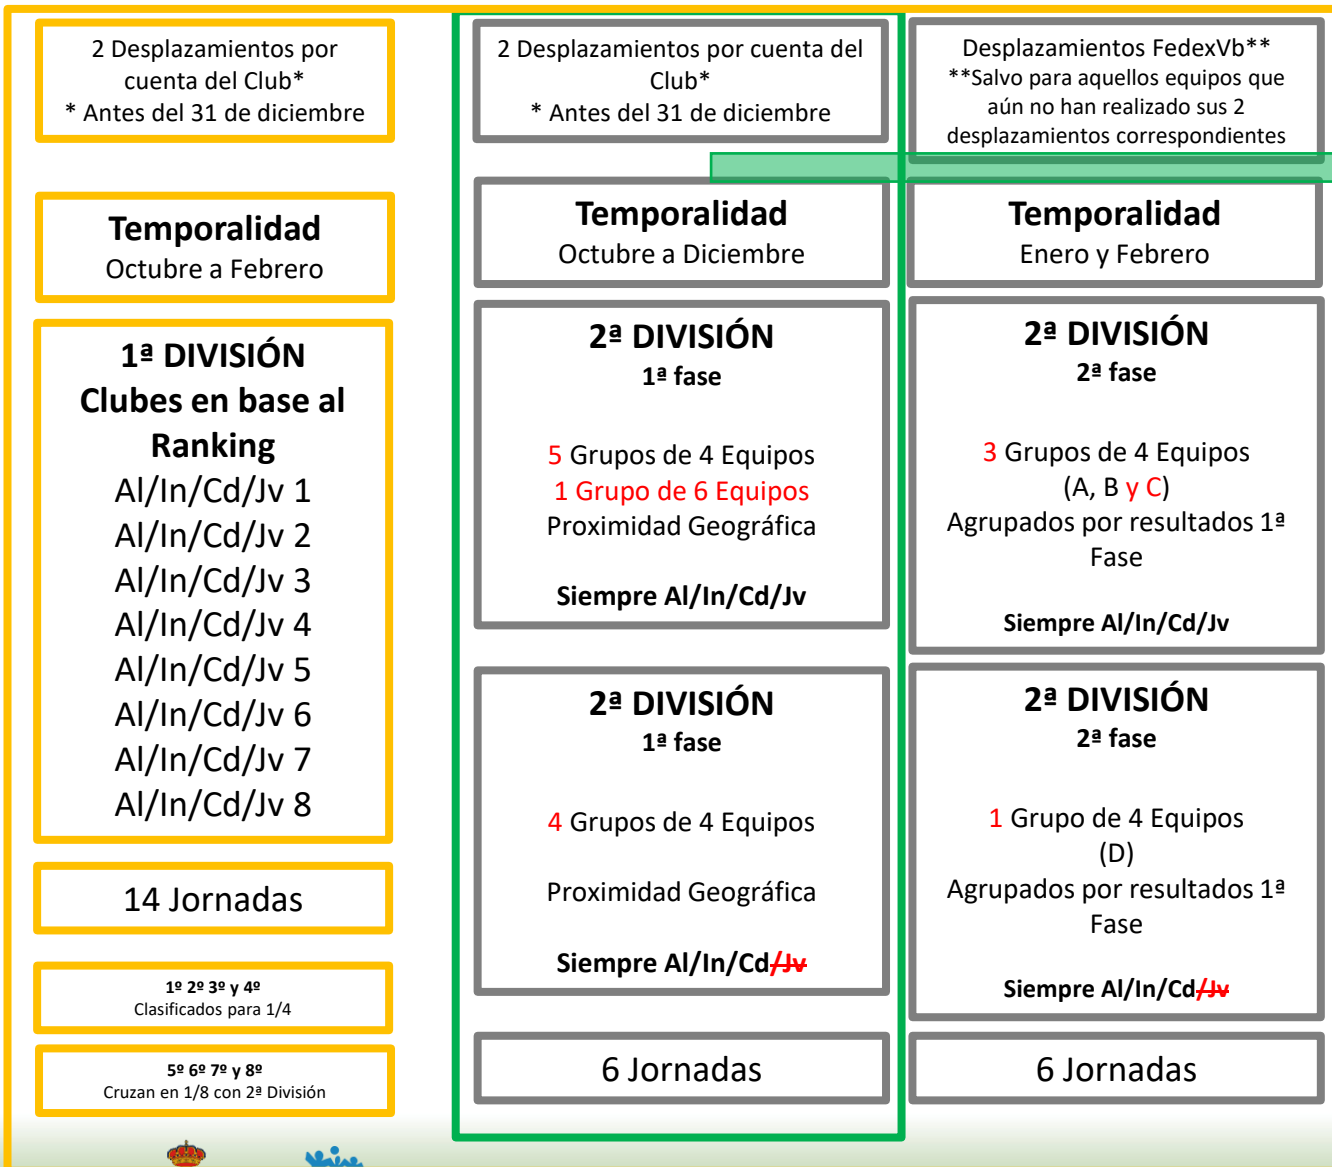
2 Desplazamientos por cuenta del Club*
* Antes del 31 de diciembre

Temporalidad
Octubre a Febrero

1ª DIVISIÓN
Clubes en base al Ranking
Al/In/Cd/Jv 1
Al/In/Cd/Jv 2
Al/In/Cd/Jv 3
Al/In/Cd/Jv 4
Al/In/Cd/Jv 5
Al/In/Cd/Jv 6
Al/In/Cd/Jv 7
Al/In/Cd/Jv 8

14 Jornadas

1º 2º 3º y 4º
Clasificados para 1/4

5º 6º 7º y 8º
Cruzan en 1/8 con 2ª División

2 Desplazamientos por cuenta del Club*
* Antes del 31 de diciembre

Temporalidad
Octubre a Diciembre

2ª DIVISIÓN
1ª fase

5 Grupos de 4 Equipos
1 Grupo de 6 Equipos
Proximidad Geográfica

Siempre Al/In/Cd/Jv

2ª DIVISIÓN
1ª fase

4 Grupos de 4 Equipos

Proximidad Geográfica

Siempre Al/In/Cd/~~Jv~~

6 Jornadas

Desplazamientos FedexVb**
**Salvo para aquellos equipos que aún no han realizado sus 2 desplazamientos correspondientes

Temporalidad
Enero y Febrero

2ª DIVISIÓN
2ª fase

3 Grupos de 4 Equipos
(A, B y C)
Agrupados por resultados 1ª Fase

Siempre Al/In/Cd/Jv

2ª DIVISIÓN
2ª fase

1 Grupo de 4 Equipos
(D)
Agrupados por resultados 1ª Fase

Siempre Al/In/Cd/~~Jv~~

6 Jornadas